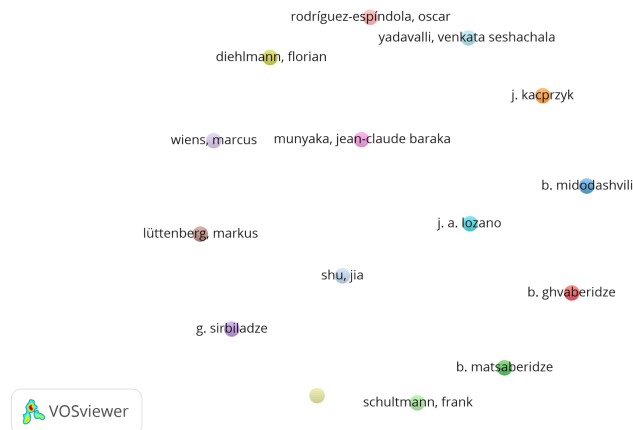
rodríguez-espíndola, oscar
yadavalli, venkata seshachala
diehlmann, florian
j. kacprzyk
wiens, marcus
munyaka, jean-claude baraka
b. midodashvili
lüttenberg, markus
j. a. lozano
shu, jia
b. ghvaberidze
g. sirbiladze
b. matsaberidze
schultmann, frank
VOSviewer